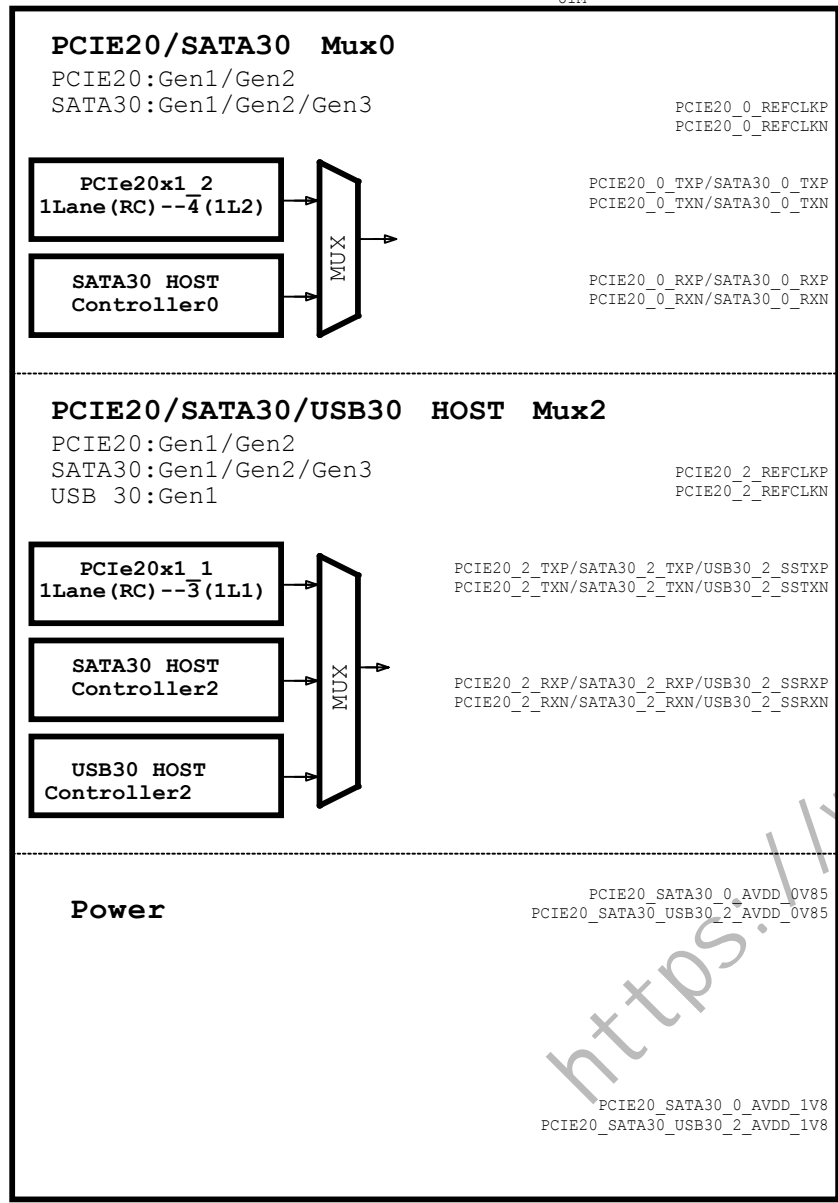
PCIE20/SATA30 Mux0

PCIE20:Gen1/Gen2
SATA30:Gen1/Gen2/Gen3

PCIE20_0_REFCLKP
PCIE20_0_REFCLKN

PCIe20x1_2
1Lane(RC)--4(1L2)

SATA30 HOST
Controller0

MUX

PCIE20_0_TXP/SATA30_0_TXP
PCIE20_0_TXN/SATA30_0_TXN

PCIE20_0_RXP/SATA30_0_RXP
PCIE20_0_RXN/SATA30_0_RXN

PCIE20/SATA30/USB30 HOST Mux2

PCIE20:Gen1/Gen2
SATA30:Gen1/Gen2/Gen3
USB 30:Gen1

PCIE20_2_REFCLKP
PCIE20_2_REFCLKN

PCIe20x1_1
1Lane(RC)--3(1L1)

SATA30 HOST
Controller2

USB30 HOST
Controller2

MUX

PCIE20_2_TXP/SATA30_2_TXP/USB30_2_SSTXP
PCIE20_2_TXN/SATA30_2_TXN/USB30_2_SSTXN

PCIE20_2_RXP/SATA30_2_RXP/USB30_2_SSRXP
PCIE20_2_RXN/SATA30_2_RXN/USB30_2_SSRXN

Power

PCIE20_SATA30_0_AVDD_0V85
PCIE20_SATA30_USB30_2_AVDD_0V85

PCIE20_SATA30_0_AVDD_1V8
PCIE20_SATA30_USB30_2_AVDD_1V8

https://